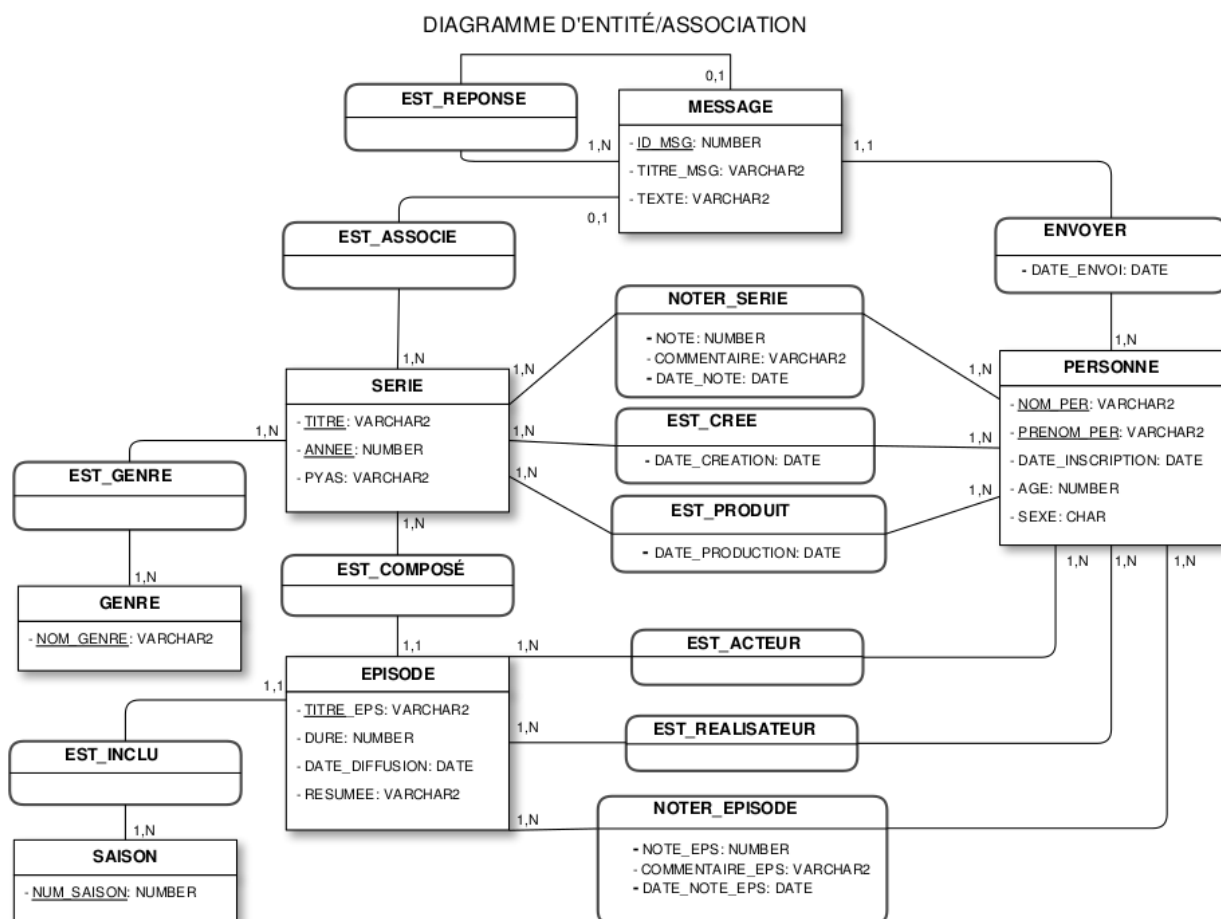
DIAGRAMME D'ENTITÉ/ASSOCIATION

0,1

EST_REPONSE

MESSAGE

1,N

- ID_MSG: NUMBER
- TITRE_MSG: VARCHAR2
- TEXTE: VARCHAR2

1,1

0,1

EST_ASSOCIE

ENVOYER

- DATE_ENVOI: DATE

1,N

NOTER_SERIE

- NOTE: NUMBER
- COMMENTAIRE: VARCHAR2
- DATE_NOTE: DATE

1,N

1,N

1,N

SERIE

- TITRE: VARCHAR2
- ANNEE: NUMBER
- PYAS: VARCHAR2

1,N

PERSONNE

- NOM_PER: VARCHAR2
- PRENOM_PER: VARCHAR2
- DATE_INSCRIPTION: DATE
- AGE: NUMBER
- SEXE: CHAR

EST_CREE

- DATE_CREATION: DATE

1,N

1,N

1,N

1,N

EST_GENRE

EST_PRODUIT

- DATE_PRODUCTION: DATE

1,N

1,N

1,N

1,N

1,N

EST_COMPOSÉ

GENRE

- NOM_GENRE: VARCHAR2

1,1

1,N

EST_ACTEUR

EPISODE

1,1

- TITRE_EPS: VARCHAR2
- DURE: NUMBER
- DATE_DIFFUSION: DATE
- RESUMEE: VARCHAR2

1,N

EST_REALISATEUR

EST_INCLU

NOTER_EPISODE

1,N

1,N

- NOTE_EPS: NUMBER
- COMMENTAIRE_EPS: VARCHAR2
- DATE_NOTE_EPS: DATE

SAISON

- NUM_SAISON: NUMBER